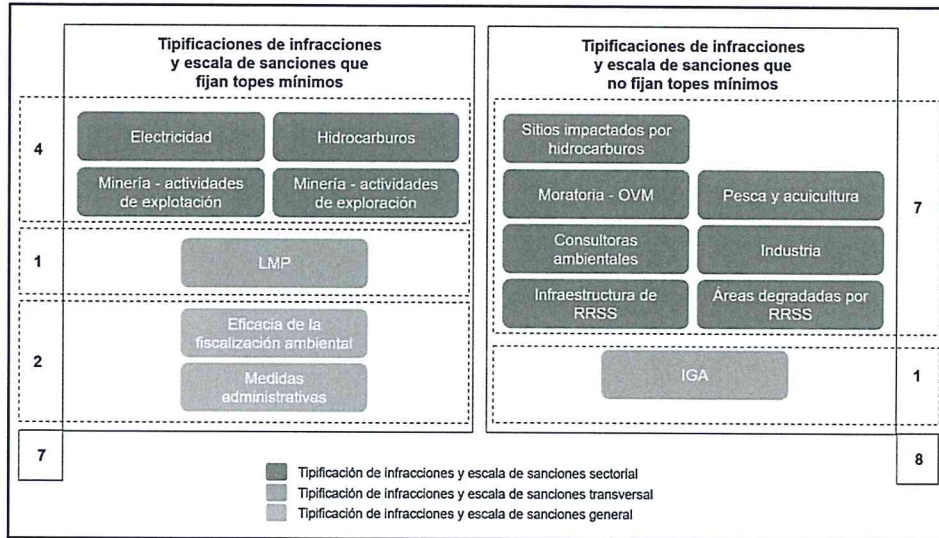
Tipificaciones de infracciones y escala de sanciones que fijan topes mínimos

4

Electricidad

Hidrocarburos

Minería - actividades de explotación

Minería - actividades de exploración

1

LMP

2

Eficacia de la fiscalización ambiental

Medidas administrativas

7

Tipificaciones de infracciones y escala de sanciones que no fijan topes mínimos

Sitios impactados por hidrocarburos

Moratoria - OVM

Pesca y acuicultura

Consultoras ambientales

Industria

Infraestructura de RRSS

Áreas degradadas por RRSS

7

IGA

1

8

Tipificación de infracciones y escala de sanciones sectorial

Tipificación de infracciones y escala de sanciones transversal

Tipificación de infracciones y escala de sanciones general